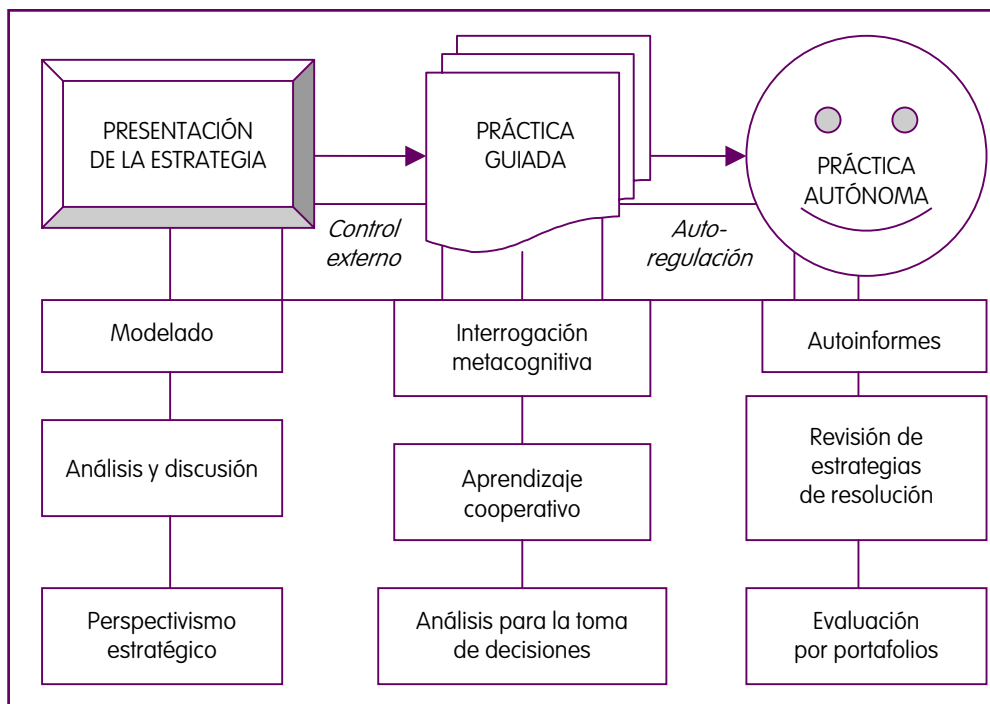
PRESENTACIÓN DE LA ESTRATEGIA

PRÁCTICA GUIADA

PRÁCTICA AUTÓNOMA

Control externo

Auto-regulación

Modelado

Interrogación metacognitiva

Autoinformes

Análisis y discusión

Aprendizaje cooperativo

Revisión de estrategias de resolución

Perspectivismo estratégico

Análisis para la toma de decisiones

Evaluación por portafolios